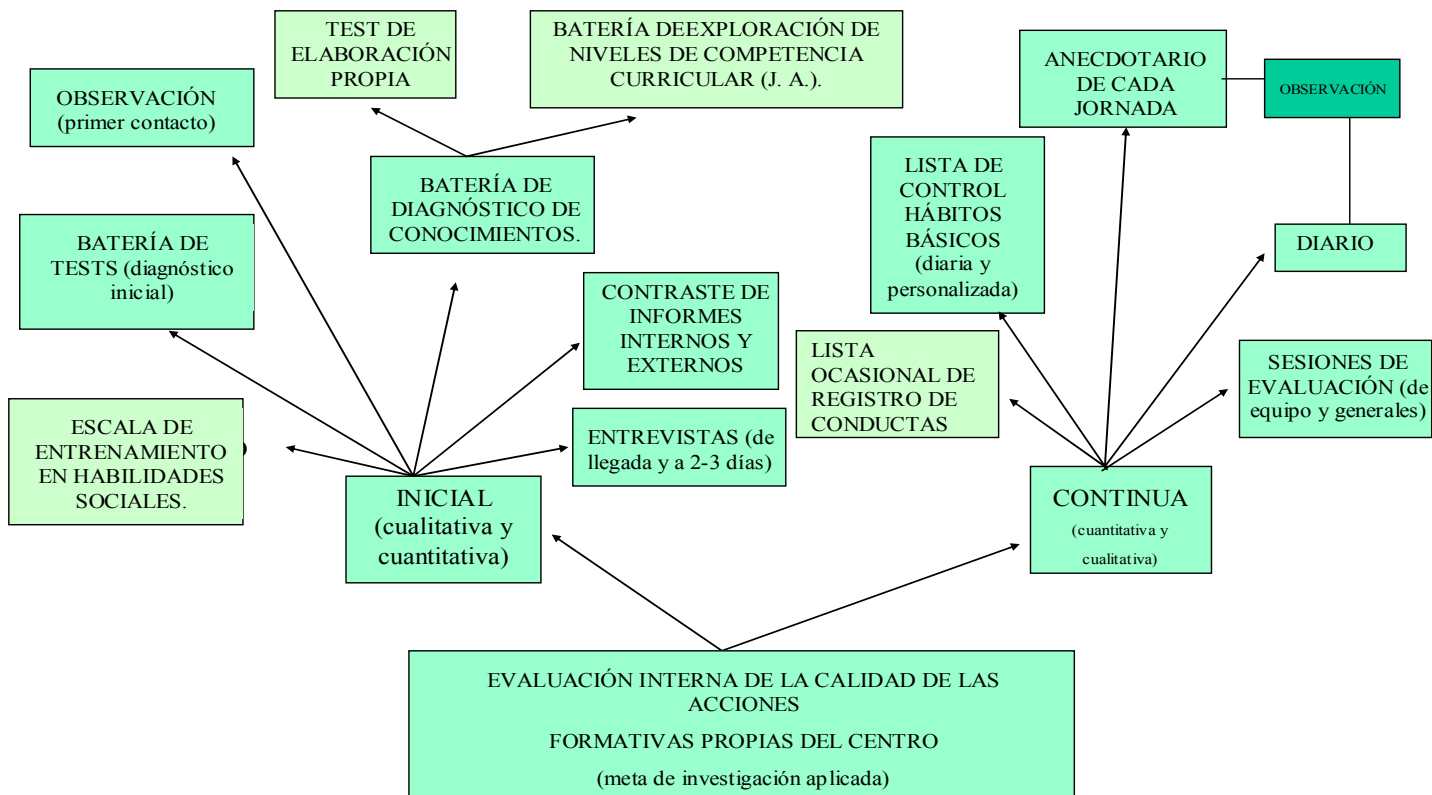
TEST DE ELABORACIÓN PROPIA

BATERÍA DEEXPLORACIÓN DE NIVELES DE COMPETENCIA CURRICULAR (J. A.).

OBSERVACIÓN (primer contacto)

BATERÍA DE DIAGNÓSTICO DE CONOCIMIENTOS.

BATERÍA DE TESTS (diagnóstico inicial)

CONTRASTE DE INFORMES INTERNOS Y EXTERNOS

ESCALA DE ENTRENAMIENTO EN HABILIDADES SOCIALES.

ENTREVISTAS (de llegada y a 2-3 días)

INICIAL (cualitativa y cuantitativa)

ANECDOTARIO DE CADA JORNADA

OBSERVACIÓN

LISTA DE CONTROL HÁBITOS BÁSICOS (diaria y personalizada)

DIARIO

LISTA OCASIONAL DE REGISTRO DE CONDUCTAS

SESIONES DE EVALUACIÓN (de equipo y generales)

CONTINUA (cuantitativa y cualitativa)

EVALUACIÓN INTERNA DE LA CALIDAD DE LAS ACCIONES

FORMATIVAS PROPIAS DEL CENTRO

(meta de investigación aplicada)